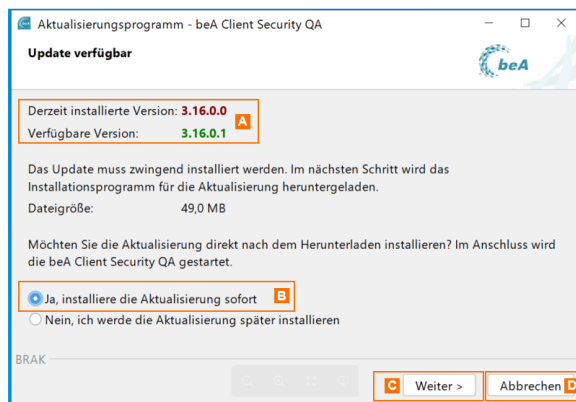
Aktualisierungsprogramm - beA Client Security QA

Update verfügbar

beA

Derzeit installierte Version: 3.16.0.0
Verfügbare Version: 3.16.0.1

A

Das Update muss zwingend installiert werden. Im nächsten Schritt wird das Installationsprogramm für die Aktualisierung heruntergeladen.

Dateigröße: 49,0 MB

Möchten Sie die Aktualisierung direkt nach dem Herunterladen installieren? Im Anschluss wird die beA Client Security QA gestartet.

Ja, installiere die Aktualisierung sofort

B

Nein, ich werde die Aktualisierung später installieren

BRAK

C

Weiter >

Abbrechen

D